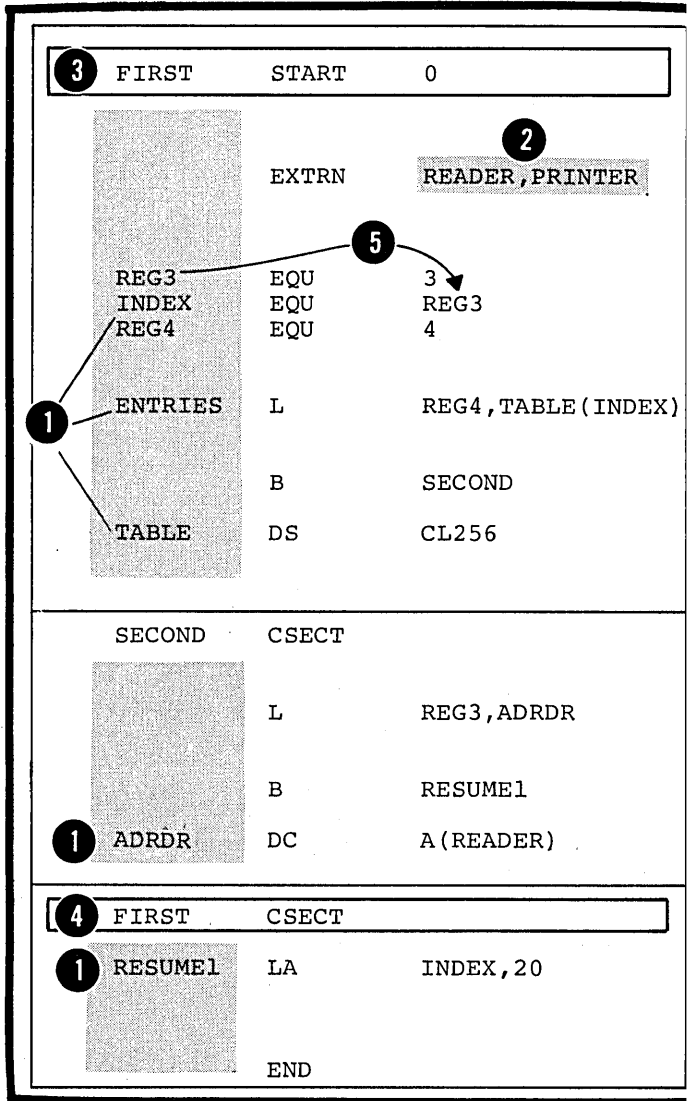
3 FIRST START 0

2

EXTRN READER,PRINTER

5

REG3 EQU 3
INDEX EQU REG3
REG4 EQU 4

1

ENTRIES L REG4,TABLE(INDEX)

B SECOND

TABLE DS CL256

SECOND CSECT

L REG3,ADRDR

B RESUME1

1 ADRDR DC A(READER)

4 FIRST CSECT

1 RESUME1 LA INDEX,20

END